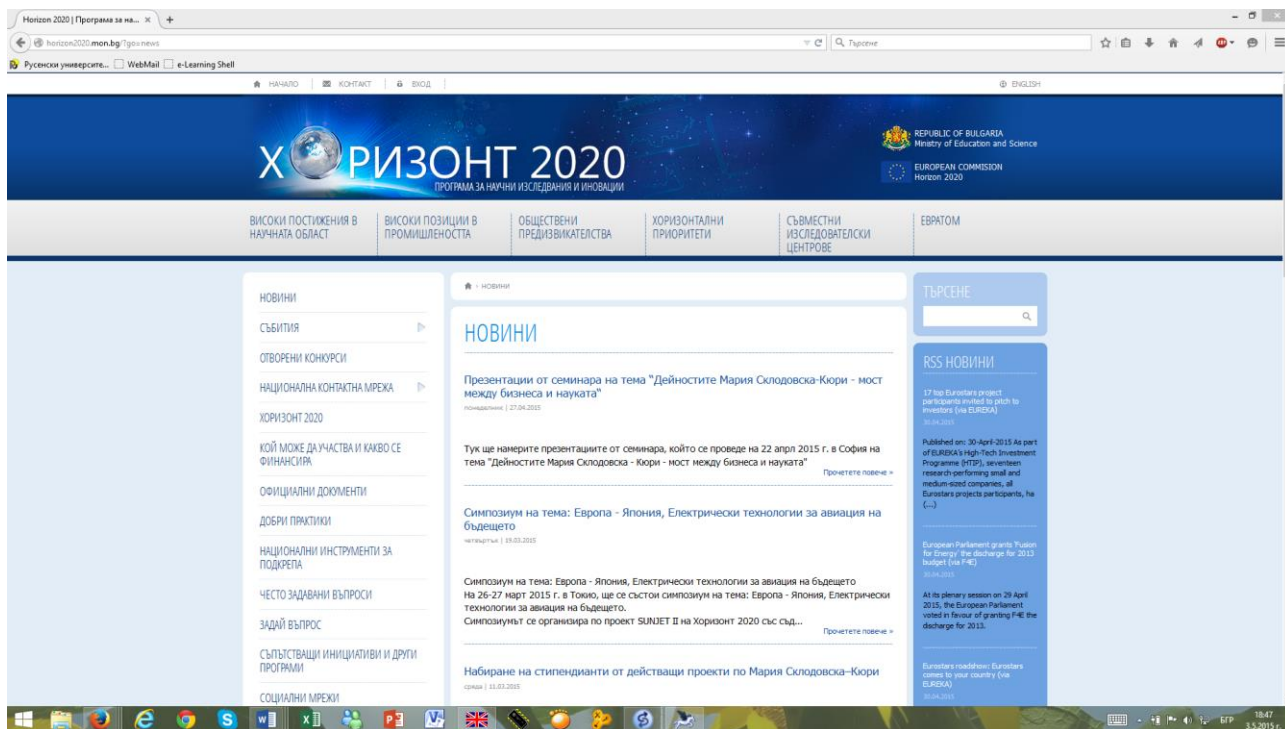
Horizon 2020 | Програма за на... ×

horizon2020.mon.bg/?go=news

Търсене

Русенски университе... WebMail e-Learning Shell

НАЧАЛО | КОНТАКТ | ВХОД

ENGLISH

ХОРИЗОНТ 2020
ПРОГРАМА ЗА НАУЧНИ ИЗСЛЕДВАНИЯ И ИНОВАЦИИ

REPUBLIC OF BULGARIA
Ministry of Education and Science

EUROPEAN COMMISION
Horizon 2020

ВИСОКИ ПОСТИЖЕНИЯ В НАУЧНАТА ОБЛАСТ | ВИСОКИ ПОЗИЦИИ В ПРОМИШЛЕНОСТТА | ОБЩЕСТВЕНИ ПРЕДИЗВИКАТЕЛСТВА | ХОРИЗОНТАЛНИ ПРИОРИТЕТИ | СЪВМЕСТНИ ИЗСЛЕДОВАТЕЛСКИ ЦЕНТРОВЕ | ЕВРАТОМ

НОВИНИ
СЪБИТИЯ
ОТВОРЕНИ КОНКУРСИ
НАЦИОНАЛНА КОНТАКТНА МРЕЖА
ХОРИЗОНТ 2020
КОЙ МОЖЕ ДА УЧАСТВА И КАКВО СЕ ФИНАНСИРА
ОФИЦИАЛНИ ДОКУМЕНТИ
ДОБРИ ПРАКТИКИ
НАЦИОНАЛНИ ИНСТРУМЕНТИ ЗА ПОДКРЕПА
ЧЕСТО ЗАДАВАНИ ВЪПРОСИ
ЗАДАЙ ВЪПРОС
СЪПЪТСТВАЩИ ИНИЦИАТИВИ И ДРУГИ ПРОГРАМИ
СОЦИАЛНИ МРЕЖИ

› НОВИНИ

НОВИНИ

Презентации от семинара на тема "Дейностите Мария Склодовска-Кюри - мост между бизнеса и науката"
понеделник | 27.04.2015

Тук ще намерите презентациите от семинара, който се проведе на 22 апрл 2015 г. в София на тема "Дейностите Мария Склодовска - Кюри - мост между бизнеса и науката"
Прочетете повече »

Симпозиум на тема: Европа - Япония, Електрически технологии за авиация на бъдещето
четвъртък | 19.03.2015

Симпозиум на тема: Европа - Япония, Електрически технологии за авиация на бъдещето
На 26-27 март 2015 г. в Токио, ще се състои симпозиум на тема: Европа - Япония, Електрически технологии за авиация на бъдещето.
Симпозиумът се организира по проект SUNJET II на Хоризон 2020 със съд...
Прочетете повече »

Набиране на стипендианти от действащи проекти по Мария Склодовска–Кюри
сряда | 11.03.2015

ТЪРСЕНЕ

RSS НОВИНИ

17 top Eurostars project participants invited to pitch to investors (via EUREKA)
30.04.2015

Published on: 30-April-2015 As part of EUREKA's High-Tech Investment Programme (HTIP), seventeen research-performing small and medium-sized companies, all Eurostars projects participants, ha (....)

European Parliament grants 'Fusion for Energy' the discharge for 2013 budget (via F4E)
30.04.2015

At its plenary session on 29 April 2015, the European Parliament voted in favour of granting F4E the discharge for 2013.

Eurostars roadshow: Eurostars comes to your country (via EUREKA)
30.04.2015

БГР 18:47 3.5.2015 г.